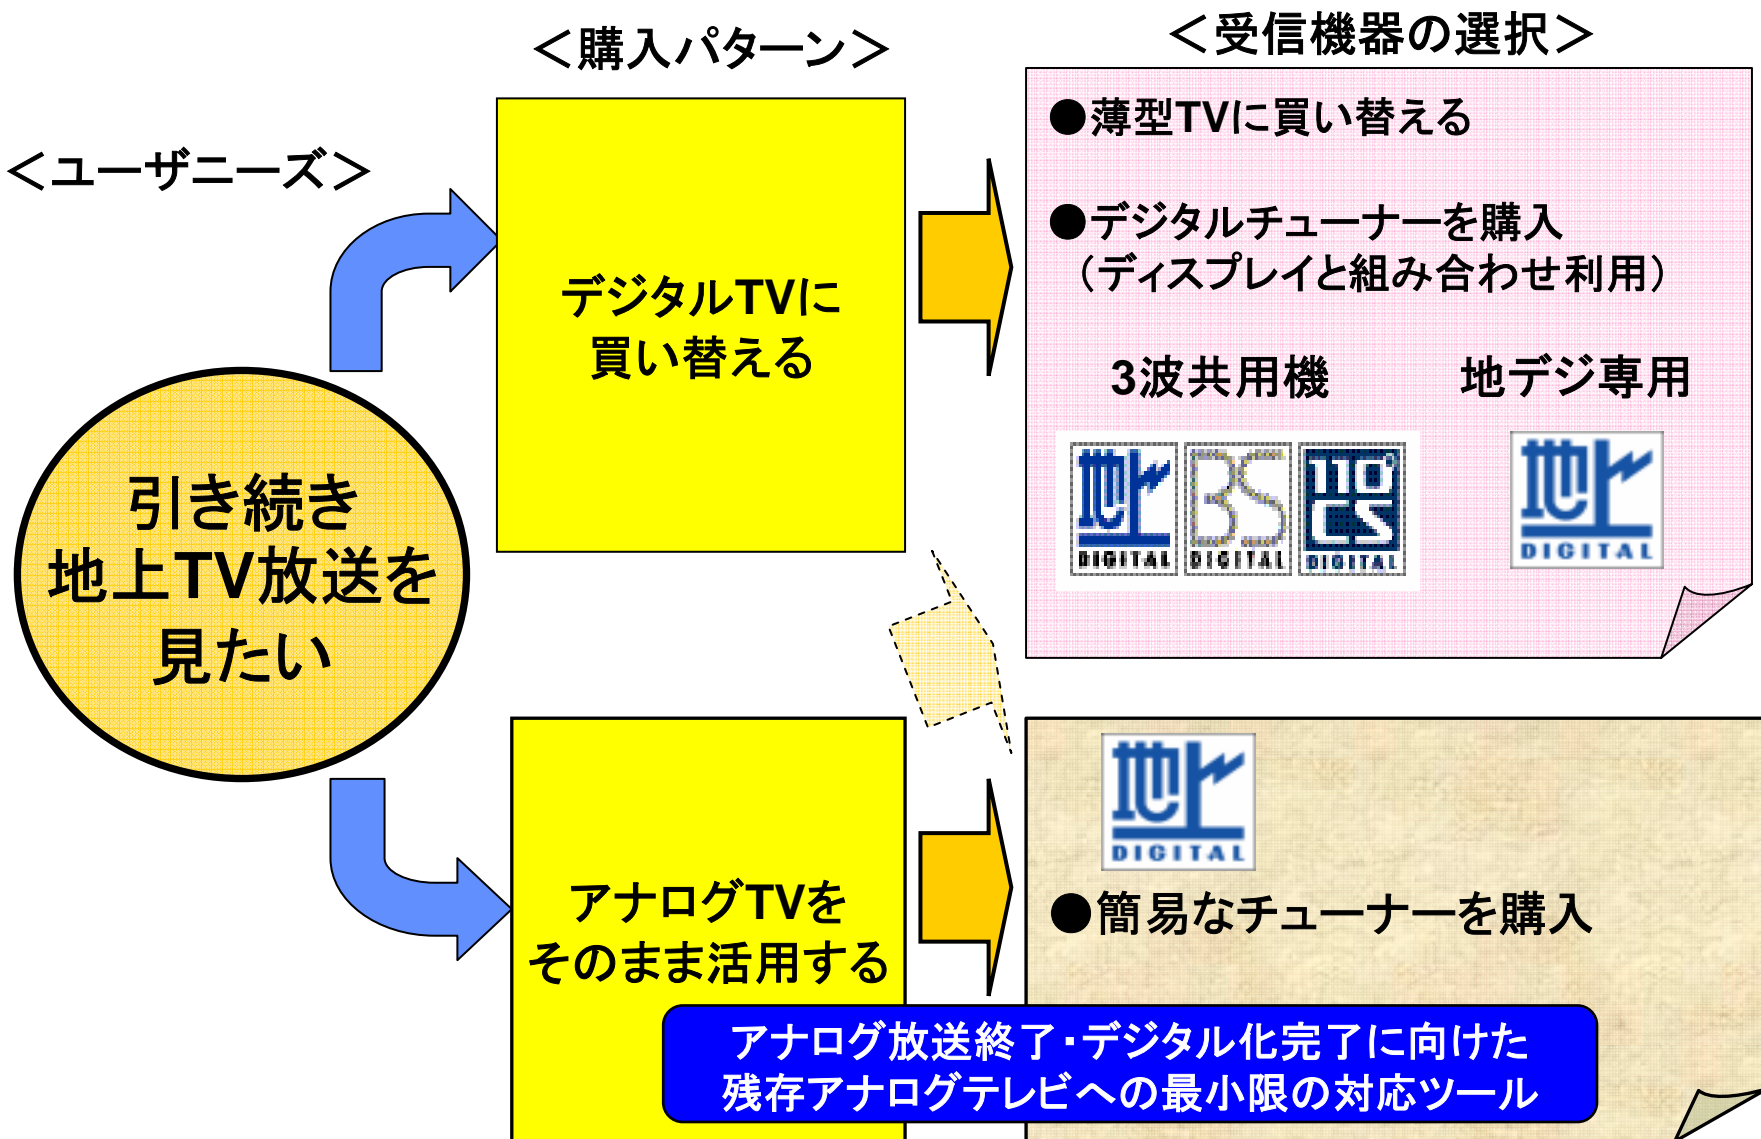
＜購入パターン＞

＜受信機器の選択＞

＜ユーザニーズ＞

引き続き地上TV放送を見たい

デジタルTVに買い替える

●薄型TVに買い替える

●デジタルチューナーを購入（ディスプレイと組み合わせ利用）

3波共用機

地デジ専用

地 DIGITAL

BS DIGITAL

110° CS DIGITAL

地 DIGITAL

アナログTVをそのまま活用する

地 DIGITAL

●簡易なチューナーを購入

アナログ放送終了・デジタル化完了に向けた残存アナログテレビへの最小限の対応ツール